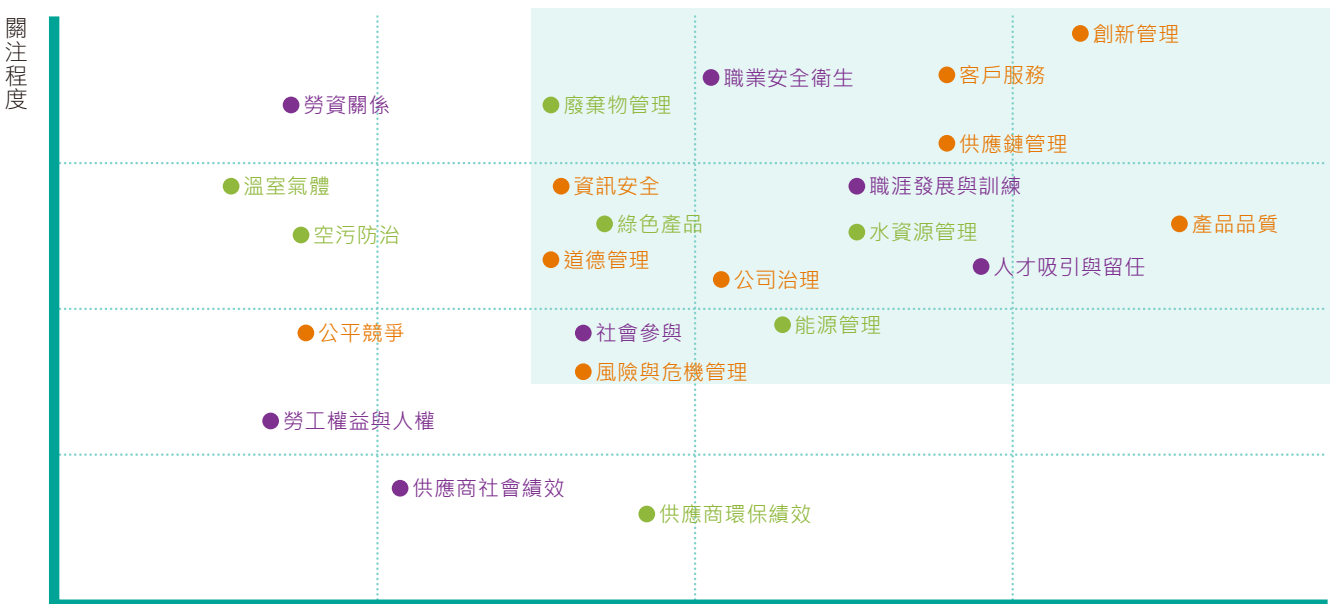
關注程度

創新管理
客戶服務
職業安全衛生
勞資關係
廢棄物管理
供應鏈管理
溫室氣體
資訊安全
職涯發展與訓練
綠色產品
產品品質
空污防治
水資源管理
道德管理
人才吸引與留任
公司治理
公平競爭
社會參與
能源管理
風險與危機管理
勞工權益與人權
供應商社會績效
供應商環保績效